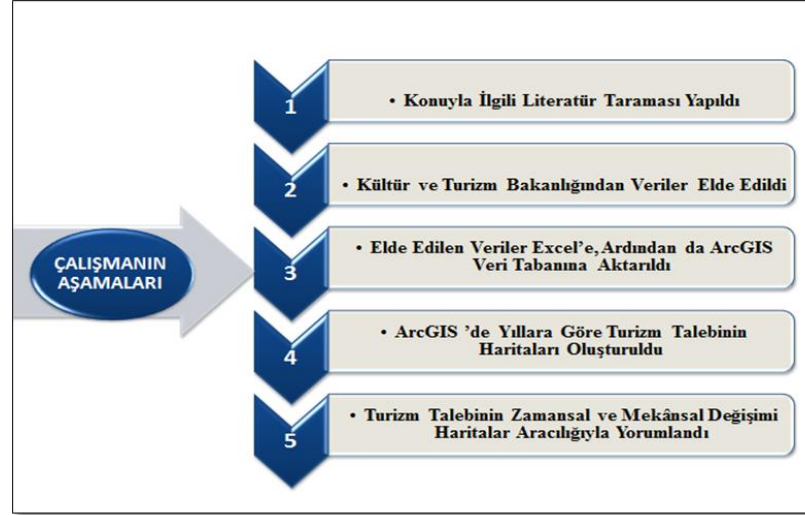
ÇALIŞMANIN AŞAMALARI

1

• Konuyla İlgili Literatür Taraması Yapıldı

2

• Kültür ve Turizm Bakanlığından Veriler Elde Edildi

3

• Elde Edilen Veriler Excel'e, Ardından da ArcGIS Veri Tabanına Aktarıldı

4

• ArcGIS 'de Yıllara Göre Turizm Talebinin Haritaları Oluşturuldu

5

• Turizm Talebinin Zamansal ve Mekânsal Değişimi Haritalar Aracılığıyla Yorumlandı